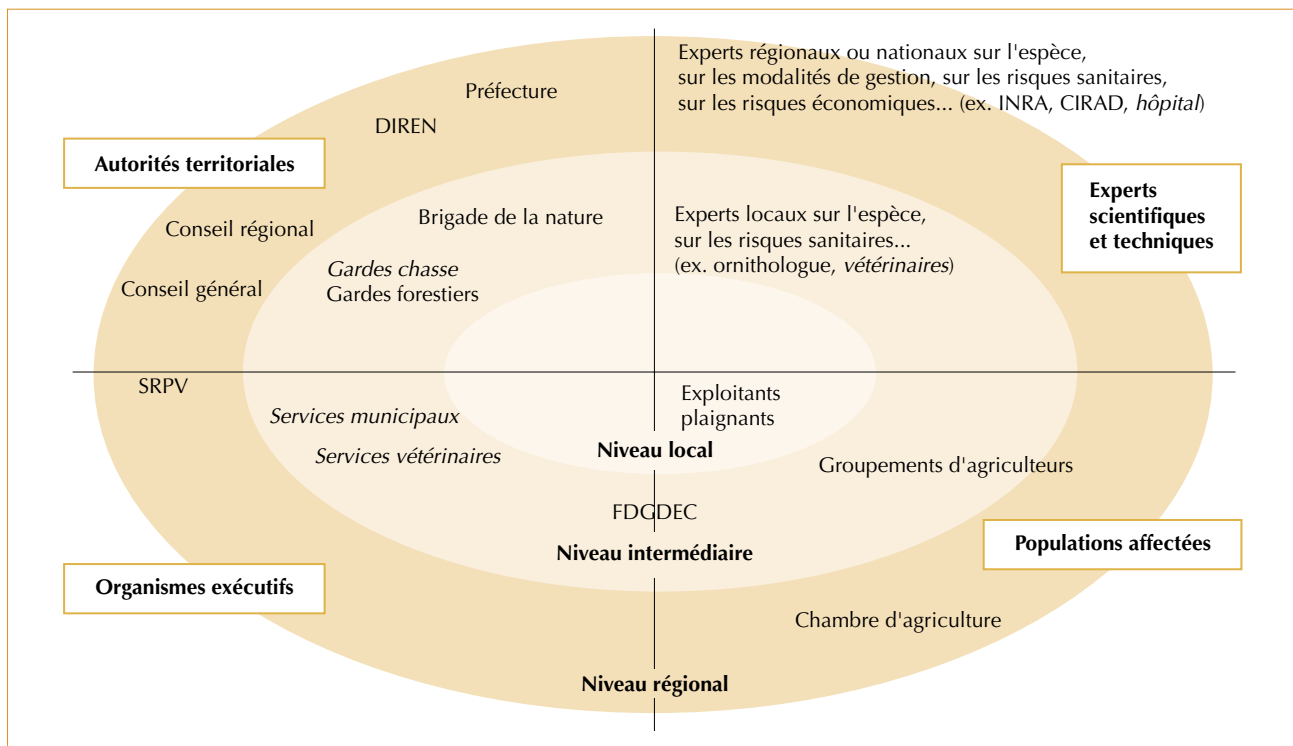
Experts régionaux ou nationaux sur l'espèce, sur les modalités de gestion, sur les risques sanitaires, sur les risques économiques... (ex. INRA, CIRAD, hôpital)

Préfecture

DIREN

Autorités territoriales

Experts scientifiques et techniques

Conseil régional

Brigade de la nature

Experts locaux sur l'espèce, sur les risques sanitaires... (ex. ornithologue, vétérinaires)

Gardes chasse
Gardes forestiers

Conseil général

SRPV

Exploitants plaignants

Services municipaux

Services vétérinaires

Niveau local

Groupements d'agriculteurs

FDGDEC

Populations affectées

Niveau intermédiaire

Organismes exécutifs

Chambre d'agriculture

Niveau régional